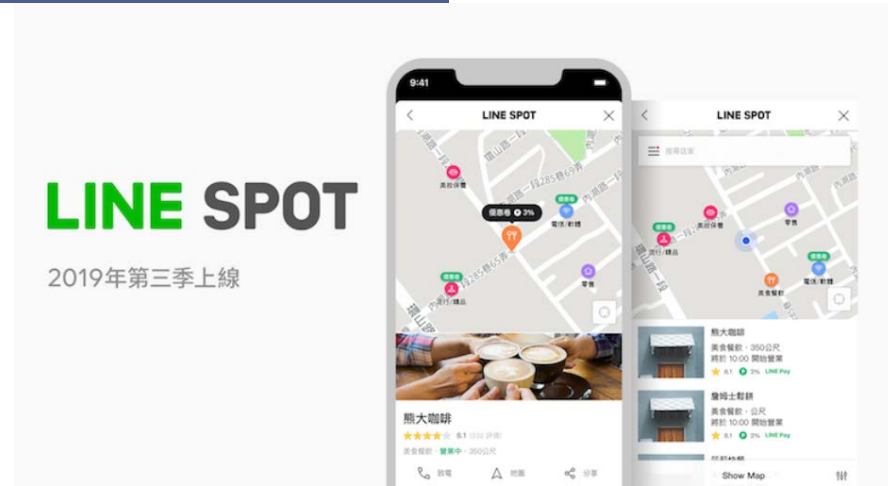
LINE SPOT

2019年第三季上線

9:41

LINE SPOT

美妝保養

優惠券 3%

電信/數據

優惠券

流行/精品

零售

熊大咖啡

8.1

美食餐飲 · 營業中 · 350公尺

致電

地圖

分享

LINE SPOT

搜尋店家

美妝保養

零售

流行/精品

電信/數據

美食餐飲

熊大咖啡

美食餐飲 · 350公尺

將於 10:00 開始營業

8.1 3% LINE Pay

詹姆士鬆餅

美食餐飲 · 公尺

將於 10:00 開始營業

8.1 3% LINE Pay

Show Map